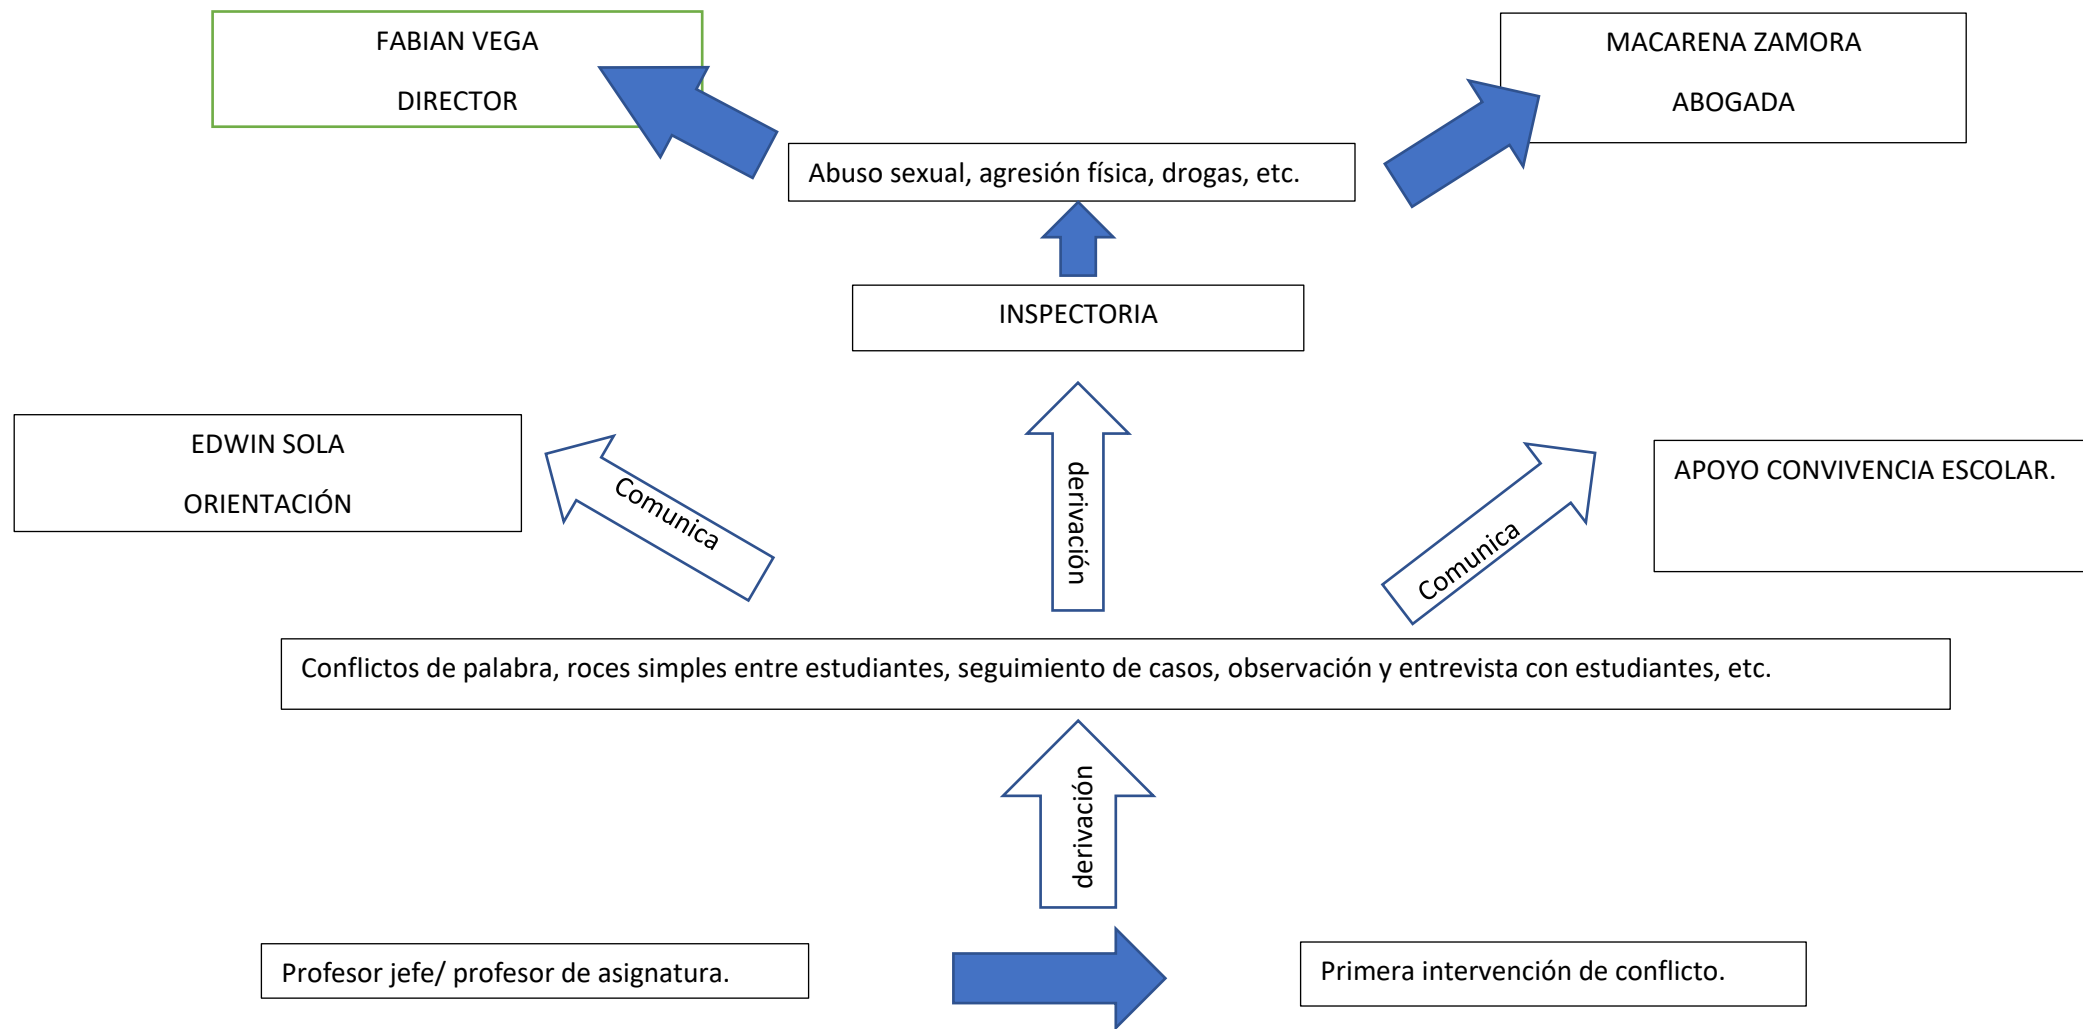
FABIAN VEGA

DIRECTOR

MACARENA ZAMORA

ABOGADA

Abuso sexual, agresión física, drogas, etc.

INSPECTORIA

EDWIN SOLA

ORIENTACIÓN

Comunica

derivación

Comunica

APOYO CONVIVENCIA ESCOLAR.

Conflictos de palabra, roces simples entre estudiantes, seguimiento de casos, observación y entrevista con estudiantes, etc.

derivación

Profesor jefe/ profesor de asignatura.

Primera intervención de conflicto.